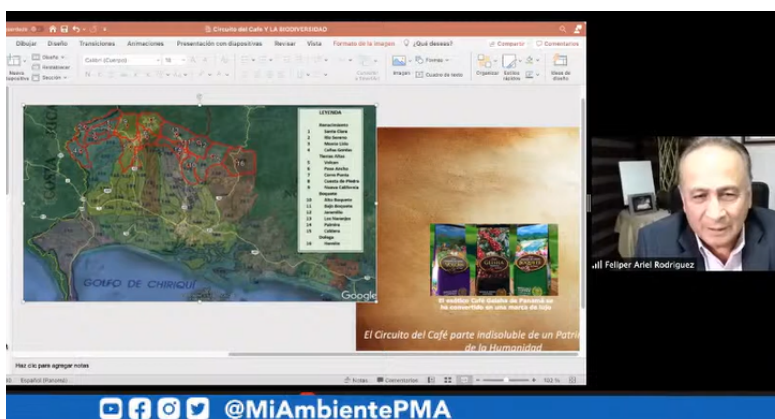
El Circuito del Café Y LA BIODIVERSIDAD

Dibujar Diseño Transiciones Animaciones Presentación con diapositivas Revisar Vista Formato de la imagen ¿Qué desea? Compartir Comentarios

Nueva diapositiva Diseño Restablecer Sección Calibri (Cuerpo) 18 Convertir a SmartArt Imagen Formas Cuadro de texto Organizar Estilos rápidos Ideas de diseño

LEYENDA
Renacimiento
1 Santa Clara
2 Río Sereno
3 Monte Lirio
4 Cañas Gordas
Tierras Altas
5 Volcan
6 Paso Ancho
7 Cerro Punta
8 Cuesta de Piedra
9 Nueva California
Boquete
10 Alto Boquete
11 Bajo Boquete
12 Jaramillo
13 Los Naranjos
14 Palmira
15 Caldera
16 Quiel
17 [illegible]

COSTA RICA

GOLFO DE CHIRIQUI

Google

El exótico Café Geisha de Panamá se ha convertido en una marca de lujo

El Circuito del Café parte indisoluble de un Patri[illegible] de la Humanidad

Haz clic para agregar notas

Español (Panamá) Notas Comentarios 102 %

Feliper Ariel Rodriguez

@MiAmbientePMA